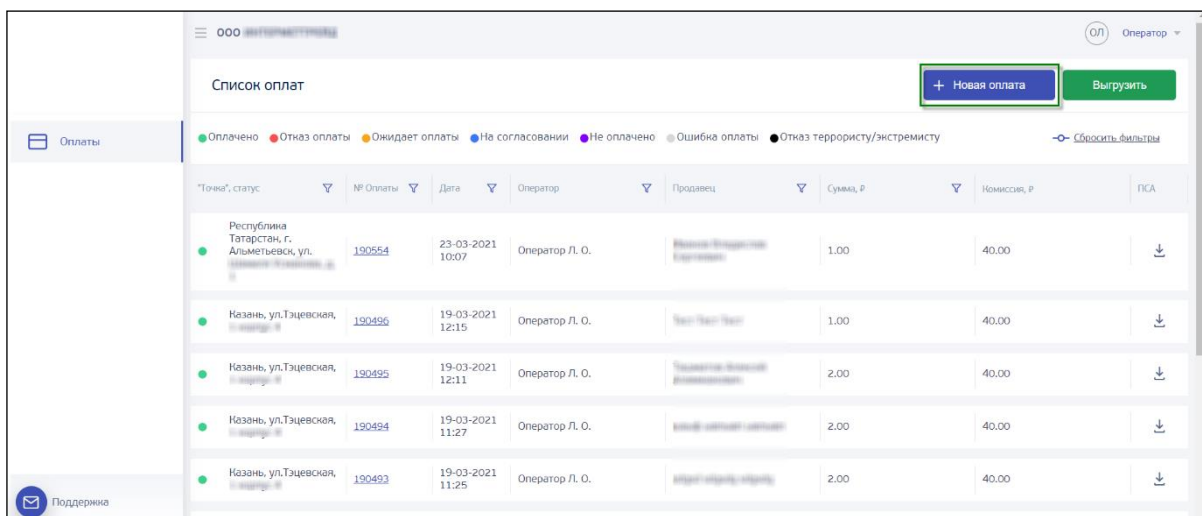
ООО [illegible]

ОЛ Оператор

Список оплат

+ Новая оплата

Выгрузить

Оплаты

Оплачено Отказ оплаты Ожидает оплаты На согласовании Не оплачено Ошибка оплаты Отказ террористу/экстремисту

Сбросить фильтры

| "Точка", статус | № Оплаты | Дата | Оператор | Продавец | Сумма, ₽ | Комиссия, ₽ | ПСА |
|---|---|---|---|---|---|---|---|
| Республика Татарстан, г. Альметьевск, ул. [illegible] | 190554 | 23-03-2021 10:07 | Оператор Л. О. | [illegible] | 1.00 | 40.00 | |
| Казань, ул.Тэцевская, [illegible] | 190496 | 19-03-2021 12:15 | Оператор Л. О. | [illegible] | 1.00 | 40.00 | |
| Казань, ул.Тэцевская, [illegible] | 190495 | 19-03-2021 12:11 | Оператор Л. О. | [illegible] | 2.00 | 40.00 | |
| Казань, ул.Тэцевская, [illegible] | 190494 | 19-03-2021 11:27 | Оператор Л. О. | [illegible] | 2.00 | 40.00 | |
| Казань, ул.Тэцевская, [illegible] | 190493 | 19-03-2021 11:25 | Оператор Л. О. | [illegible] | 2.00 | 40.00 | |

Поддержка